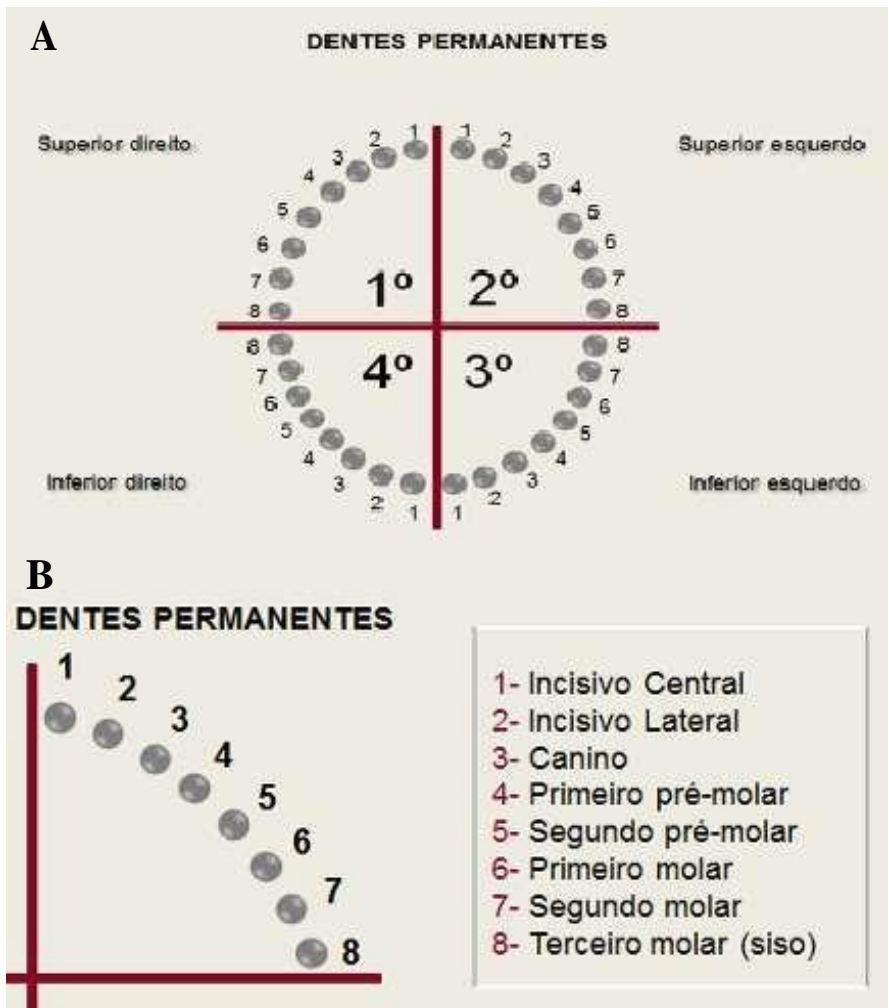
A

DENTES PERMANENTES

Superior direito

Superior esquerdo

2 1 1 2
3 3
4 4
5 5
6 6
7 7
8 8

1º 2º

4º 3º

8 8
7 7
6 6
5 5
4 4
3 3
2 1 1 2

Inferior direito

Inferior esquerdo

B

DENTES PERMANENTES

1
2
3
4
5
6
7
8

1- Incisivo Central
2- Incisivo Lateral
3- Canino
4- Primeiro pré-molar
5- Segundo pré-molar
6- Primeiro molar
7- Segundo molar
8- Terceiro molar (siso)